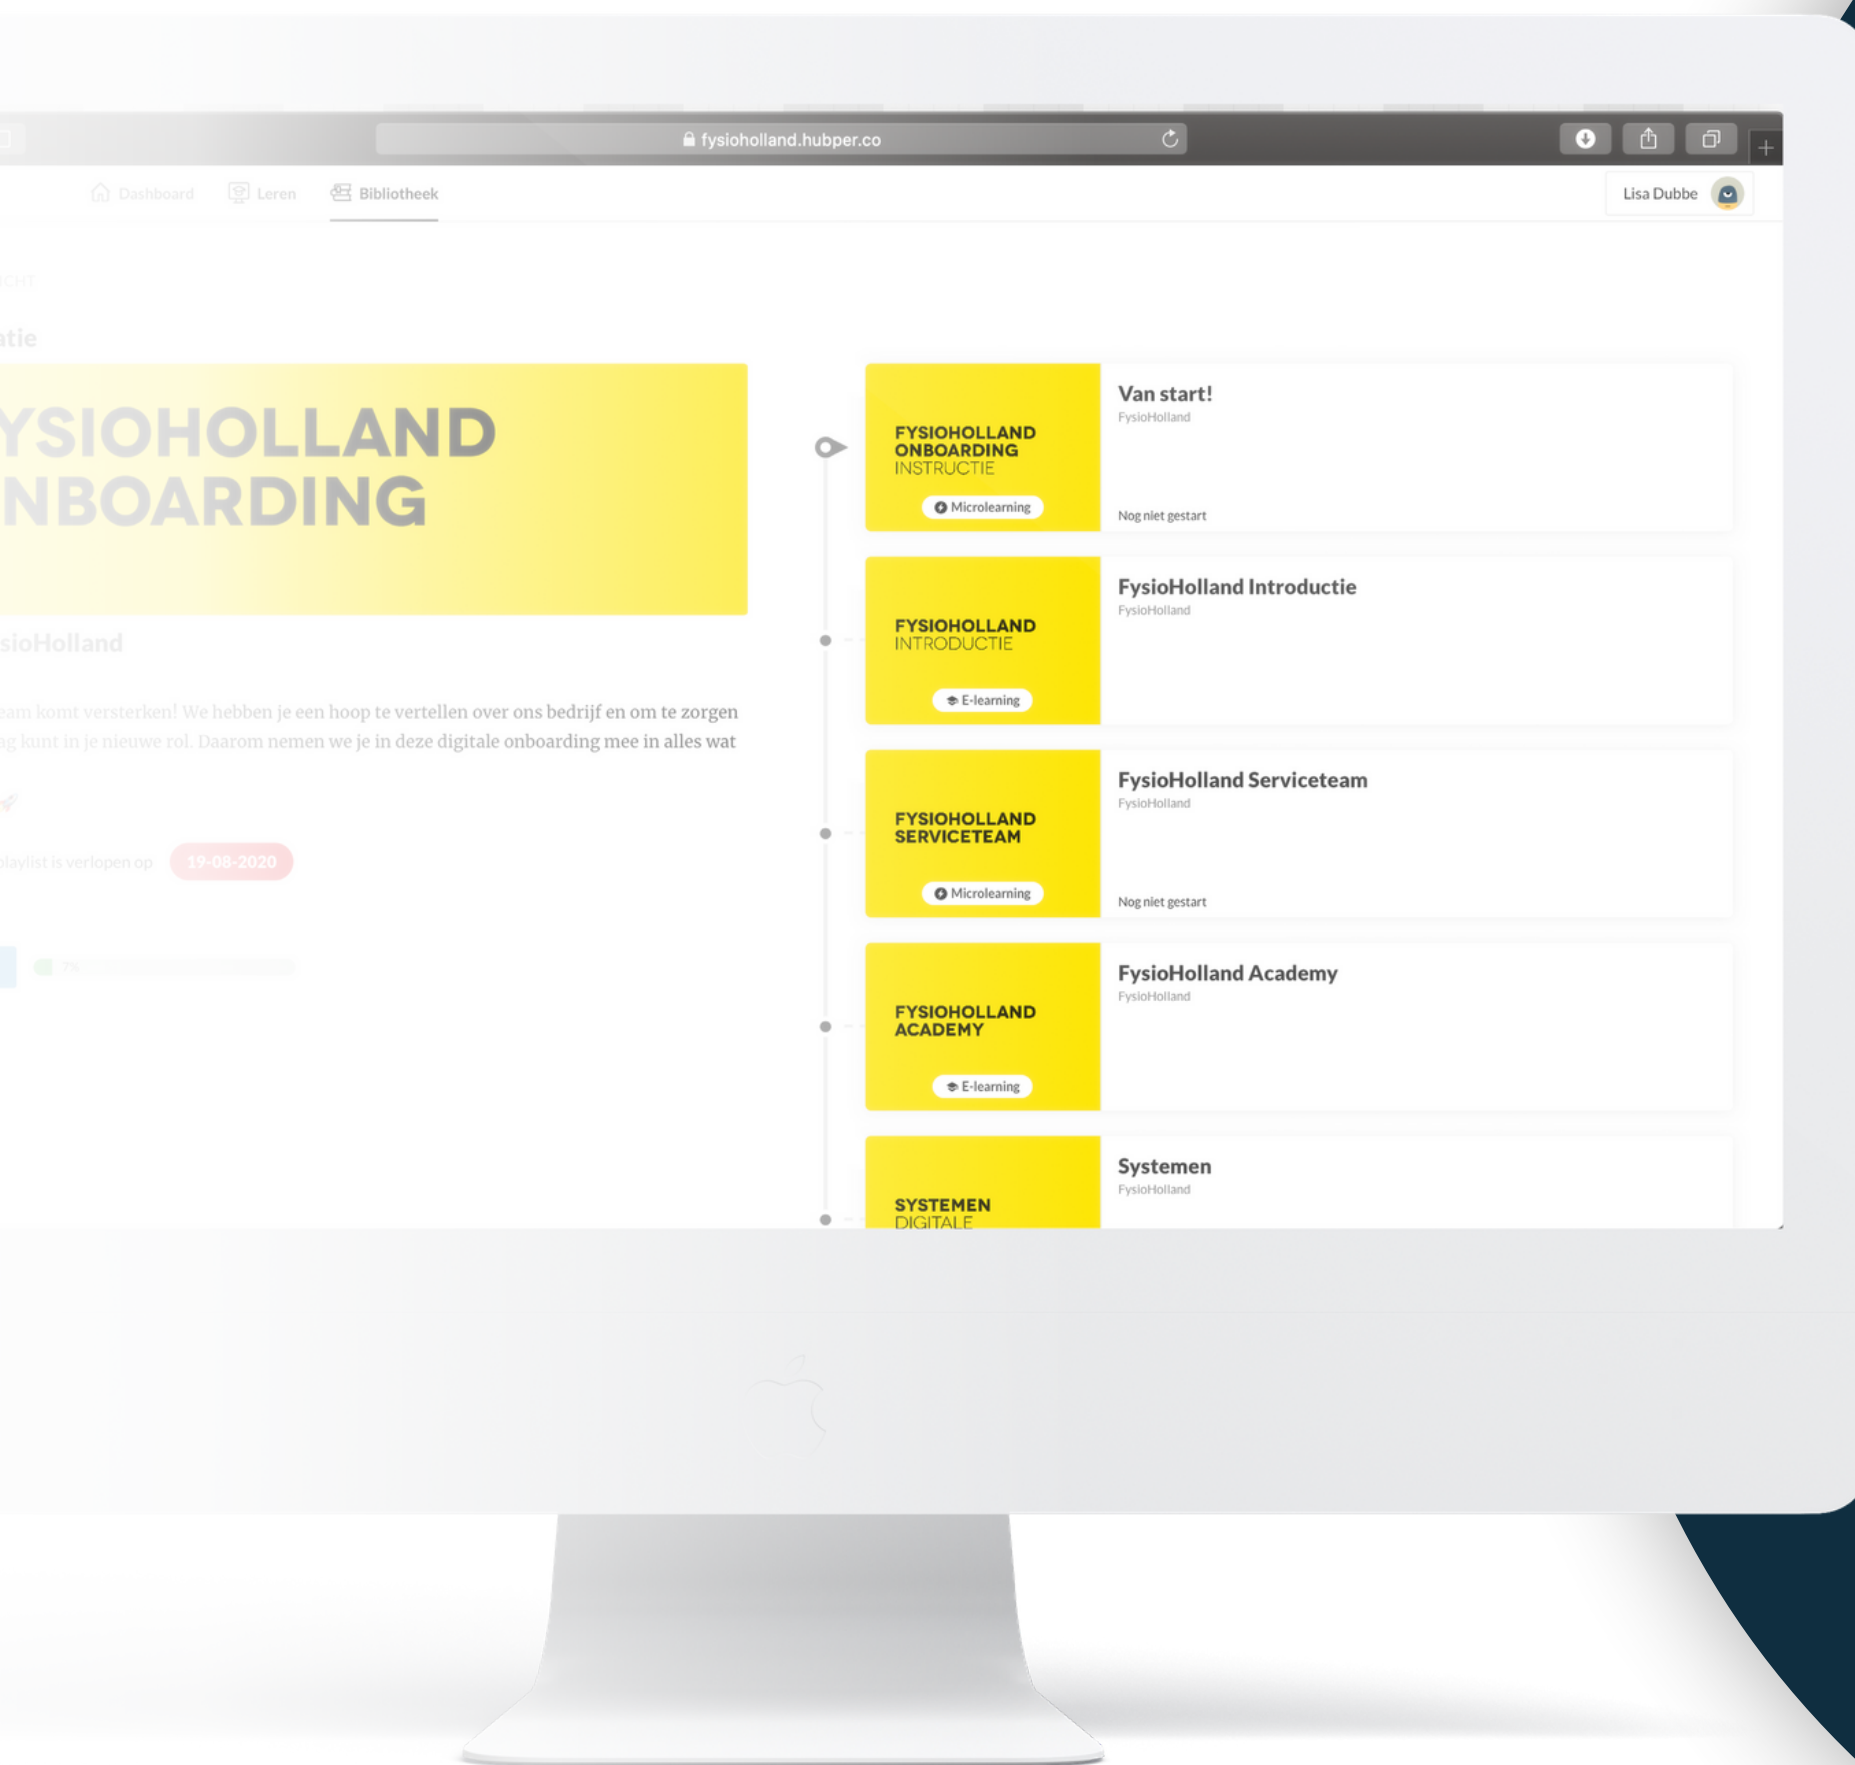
fysioholland.hubper.co

Dashboard Leren Bibliotheek

Lisa Dubbe

ICHT

atie

YSIOHOLLAND
NBOARDING

sioHolland

eam komt versterken! We hebben je een hoop te vertellen over ons bedrijf en om te zorgen ag kunt in je nieuwe rol. Daarom nemen we je in deze digitale onboarding mee in alles wat

playlist is verlopen op 19-08-2020

7%

FYSIOHOLLAND ONBOARDING INSTRUCTIE
Microlearning
Van start!
FysioHolland
Nog niet gestart

FYSIOHOLLAND INTRODUCTIE
E-learning
FysioHolland Introductie
FysioHolland

FYSIOHOLLAND SERVICETEAM
Microlearning
FysioHolland Serviceteam
FysioHolland
Nog niet gestart

FYSIOHOLLAND ACADEMY
E-learning
FysioHolland Academy
FysioHolland

SYSTEMEN DIGITALE
Systemen
FysioHolland